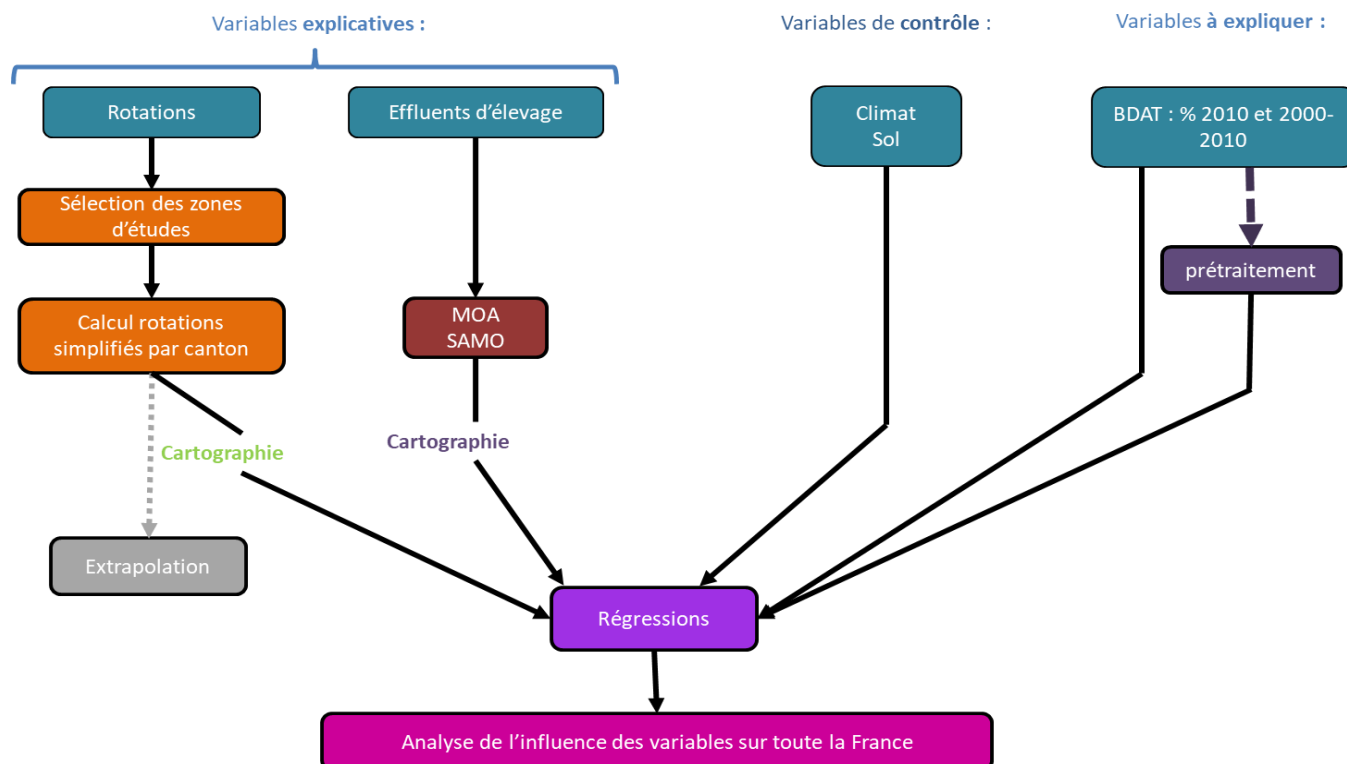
Variables explicatives :

Variables de contrôle :

Variables à expliquer :

Rotations

Effluents d’élevage

Climat
Sol

BDAT : % 2010 et 2000-2010

Sélection des zones d’études

prétraitement

Calcul rotations simplifiés par canton

MOA
SAMO

Cartographie

Cartographie

Extrapolation

Régressions

Analyse de l’influence des variables sur toute la France